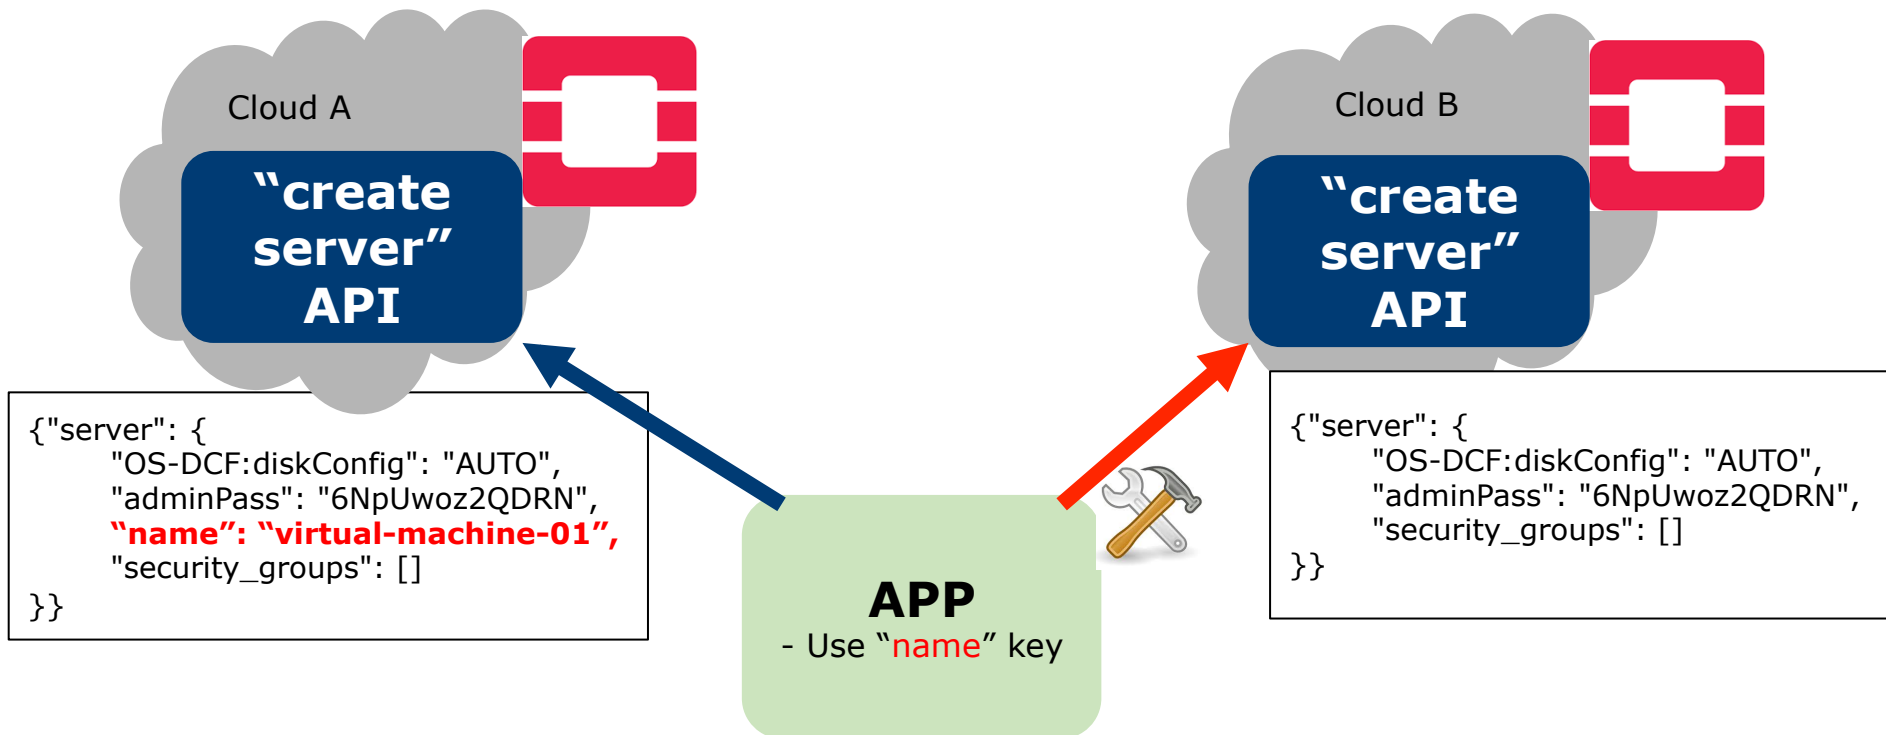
Cloud A

“create server” API

{"server": {
"OS-DCF:diskConfig": "AUTO",
"adminPass": "6NpUwoz2QDRN",
“name”: “virtual-machine-01”,
"security_groups": []
}}

Cloud B

“create server” API

{"server": {
"OS-DCF:diskConfig": "AUTO",
"adminPass": "6NpUwoz2QDRN",
"security_groups": []
}}

APP
- Use “name” key